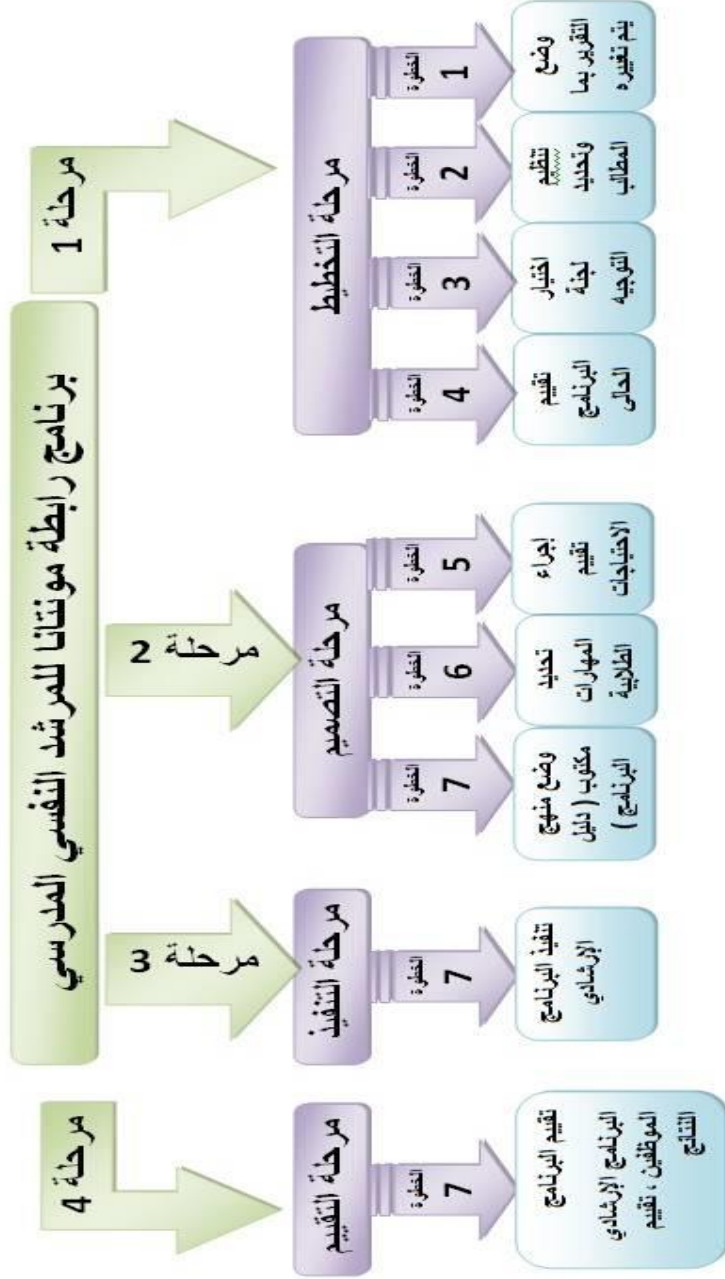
برنامج رابطة مونتانا للمرشد النفسي المدرسي

مرحلة 1

مرحلة التخطيط

الخطوة 1
وضع التقرير بما يتم تغييره

الخطوة 2
تنظيم وتحديد المطالب

الخطوة 3
اختيار لجنة التوجيه

الخطوة 4
تقييم البرنامج الحالي

مرحلة 2

مرحلة التصميم

الخطوة 5
إجراء تقييم الاحتياجات

الخطوة 6
تحديد المهارات الطلابية

الخطوة 7
وضع منهج مكتوب ( دليل البرنامج )

مرحلة 3

مرحلة التنفيذ

الخطوة 7
تنفيذ البرنامج الإرشادي

مرحلة 4

مرحلة التقييم

الخطوة 7
تقييم البرنامج البرنامج الإرشادي الموظفين ، تقييم النتائج